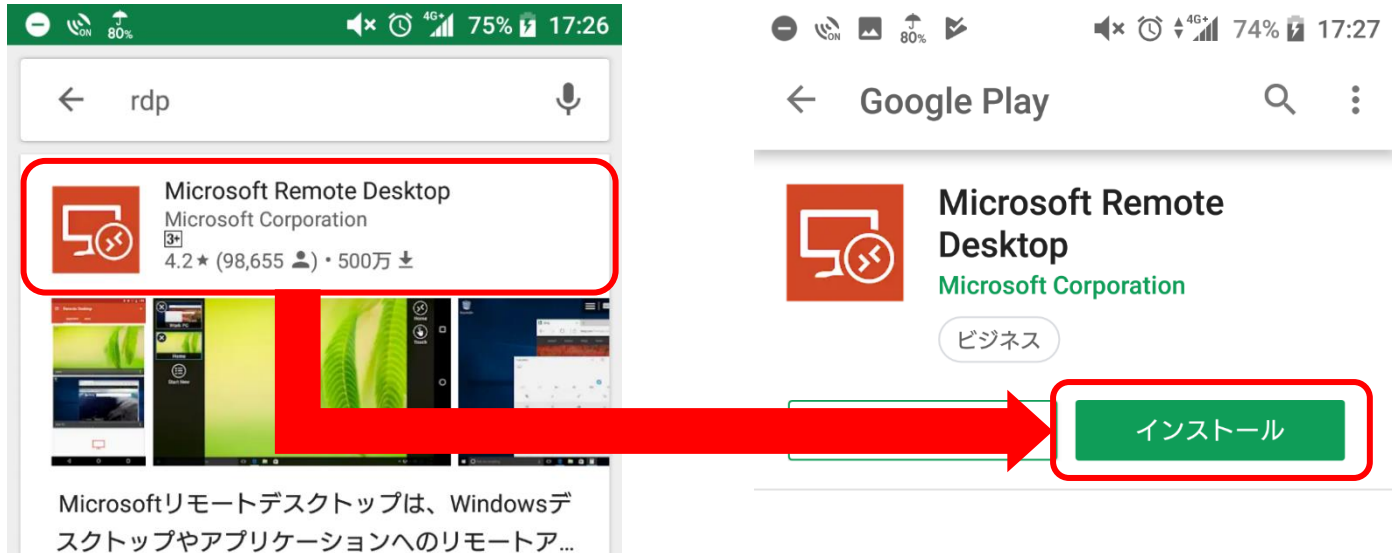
80% 4G+ 75% 17:26

rdp

Microsoft Remote Desktop
Microsoft Corporation
3+
4.2★ (98,655) • 500万

Work PC
Home
Start New
Home
Touch

Microsoftリモートデスクトップは、Windowsデスクトップやアプリケーションへのリモートア...

80% 4G+ 74% 17:27

Google Play

Microsoft Remote Desktop
Microsoft Corporation
ビジネス
インストール